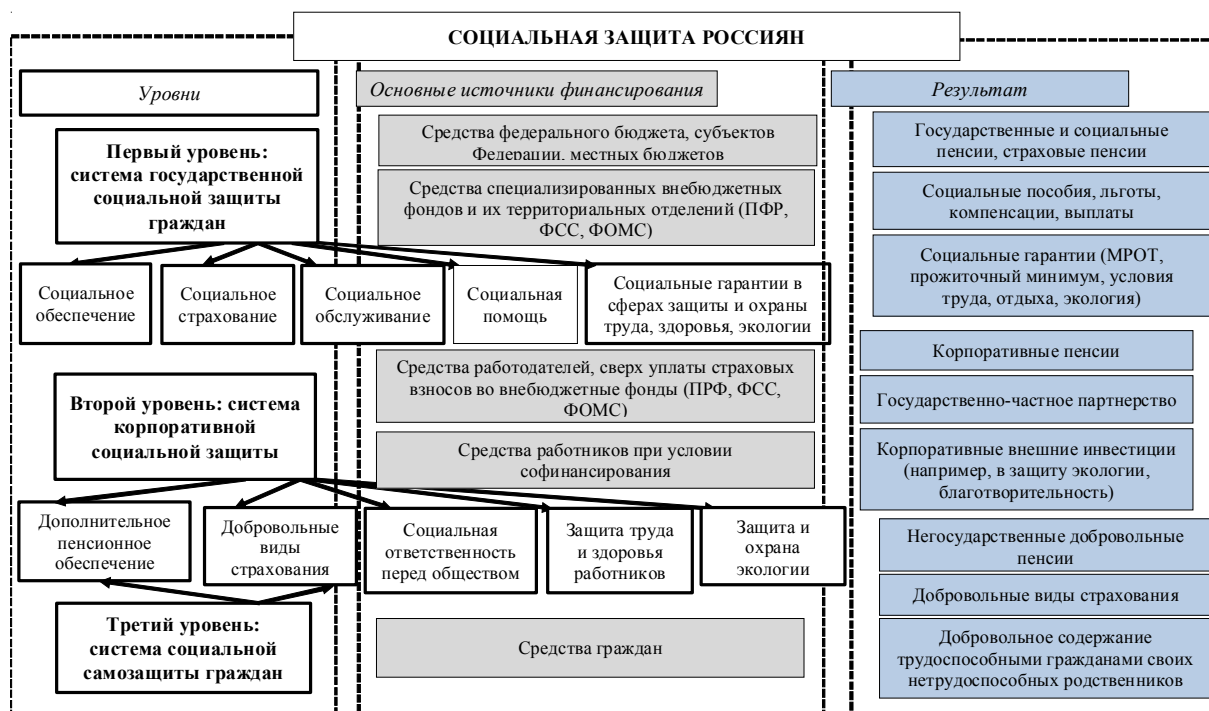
СОЦИАЛЬНАЯ ЗАЩИТА РОССИЯН

Уровни

Первый уровень: система государственной социальной защиты граждан

Социальное обеспечение

Социальное страхование

Социальное обслуживание

Социальная помощь

Социальные гарантии в сферах защиты и охраны труда, здоровья, экологии

Второй уровень: система корпоративной социальной защиты

Дополнительное пенсионное обеспечение

Добровольные виды страхования

Социальная ответственность перед обществом

Защита труда и здоровья работников

Защита и охрана экологии

Третий уровень: система социальной самозащиты граждан

Основные источники финансирования

Средства федерального бюджета, субъектов Федерации, местных бюджетов

Средства специализированных внебюджетных фондов и их территориальных отделений (ПФР, ФСС, ФОМС)

Средства работодателей, сверх уплаты страховых взносов во внебюджетные фонды (ПРФ, ФСС, ФОМС)

Средства работников при условии софинансирования

Средства граждан

Результат

Государственные и социальные пенсии, страховые пенсии

Социальные пособия, льготы, компенсации, выплаты

Социальные гарантии (МРОТ, прожиточный минимум, условия труда, отдыха, экология)

Корпоративные пенсии

Государственно-частное партнерство

Корпоративные внешние инвестиции (например, в защиту экологии, благотворительность)

Негосударственные добровольные пенсии

Добровольные виды страхования

Добровольное содержание трудоспособными гражданами своих нетрудоспособных родственников